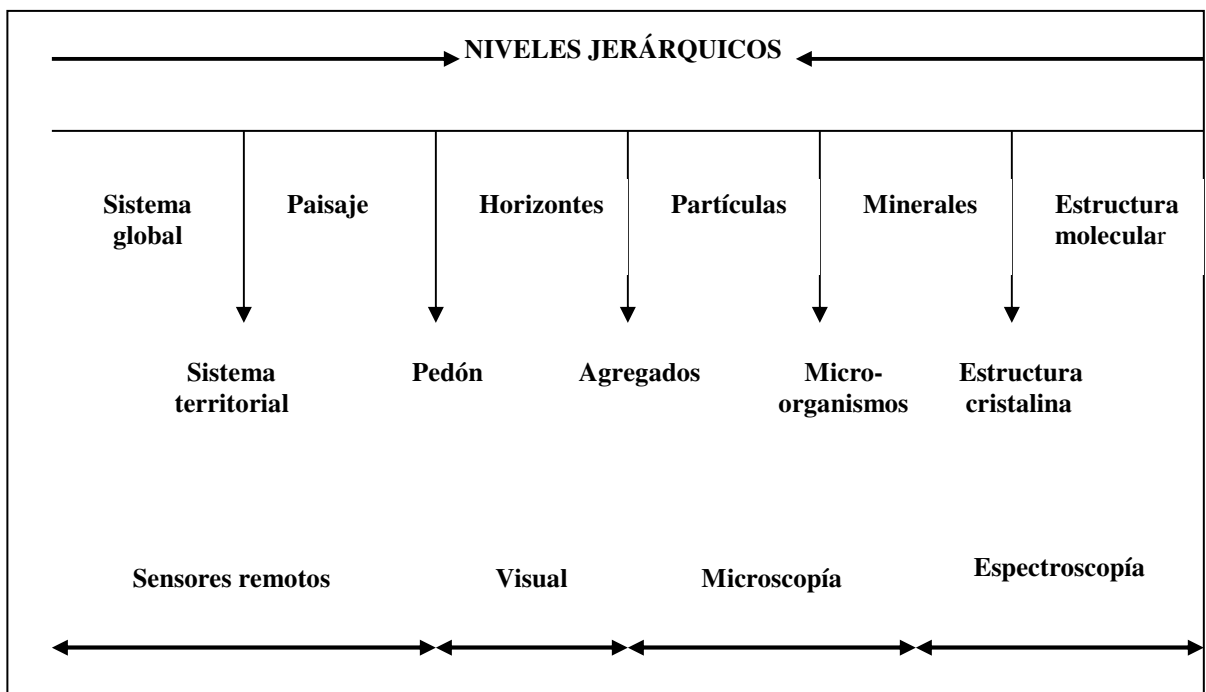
NIVELES JERÁRQUICOS

Sistema global

Paisaje

Horizontes

Partículas

Minerales

Estructura molecular

Sistema territorial

Pedón

Agregados

Microorganismos

Estructura cristalina

Sensores remotos

Visual

Microscopía

Espectroscopía